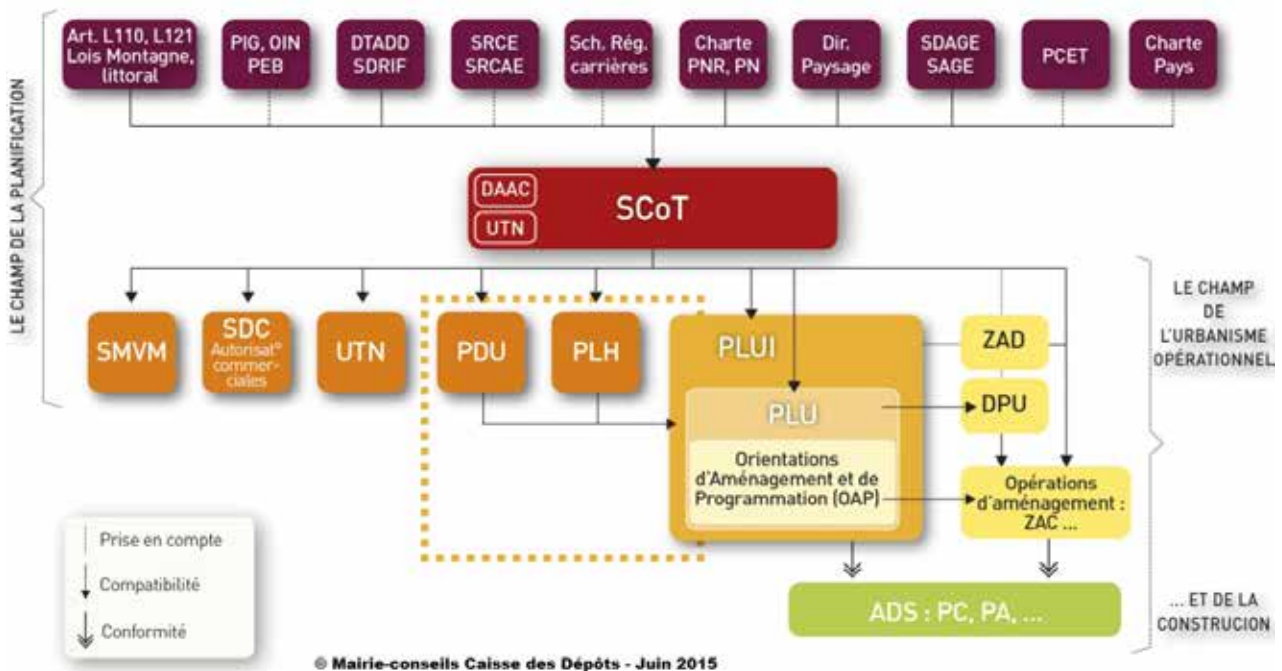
LE CHAMP DE LA PLANIFICATION

Art. L110, L121 Lois Montagne, littoral

PIG, OIN PEB

DTADD SDRIF

SRCE SRCAE

Sch. Rég. carrières

Charte PNR, PN

Dir. Paysage

SDAGE SAGE

PCET

Charte Pays

DAAC

UTN

SCoT

SMVM

SDC Autorisat° commerciales

UTN

PDU

PLH

PLUI

PLU

Orientations d'Aménagement et de Programmation (OAP)

ZAD

DPU

Opérations d'aménagement : ZAC ...

LE CHAMP DE L'URBANISME OPÉRATIONNEL

ADS : PC, PA, ...

... ET DE LA CONSTRUCION

Prise en compte

Compatibilité

Conformité

© Mairie-conseils Caisse des Dépôts - Juin 2015